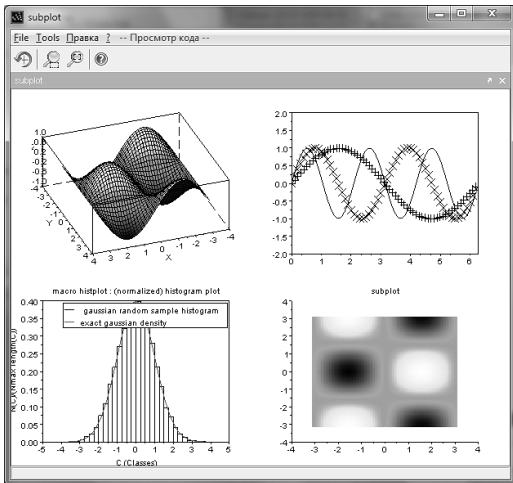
subplot

File Tools Правка ? -- Просмотр кода --

subplot

1.0
0.6
0.2
-0.2
-0.6
-1.0
-4
-3
-2
-1
0
1
2
3
4
Y
4 3 2 1 0 -1 -2 -3 -4
X

2.0
1.5
1.0
0.5
0.0
-0.5
-1.0
-1.5
-2.0
0 1 2 3 4 5 6

macro histplot : (normalized) histogram plot

gaussian random sample histogram
exact gaussian density

0.40
0.35
0.30
0.25
0.20
0.15
0.10
0.05
0.00
-5 -4 -3 -2 -1 0 1 2 3 4 5
C (Classes)
N(C)/(Nmax length(C))

subplot

4
3
2
1
0
-1
-2
-3
-4
-4 -3 -2 -1 0 1 2 3 4